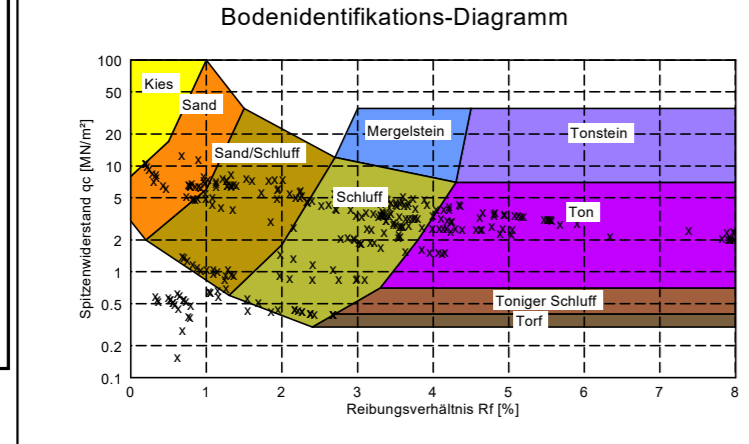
Bodenidentifikations-Diagramm

Spitzenwiderstand qc [MN/m²]

100
50
20
10
5
2
1
0.5
0.2
0.1

Kies
Sand
Sand/Schluff
Mergelstein
Tonstein
Schluff
Ton
Toniger Schluff
Torf

0 1 2 3 4 5 6 7 8
Reibungsverhältnis Rf [%]